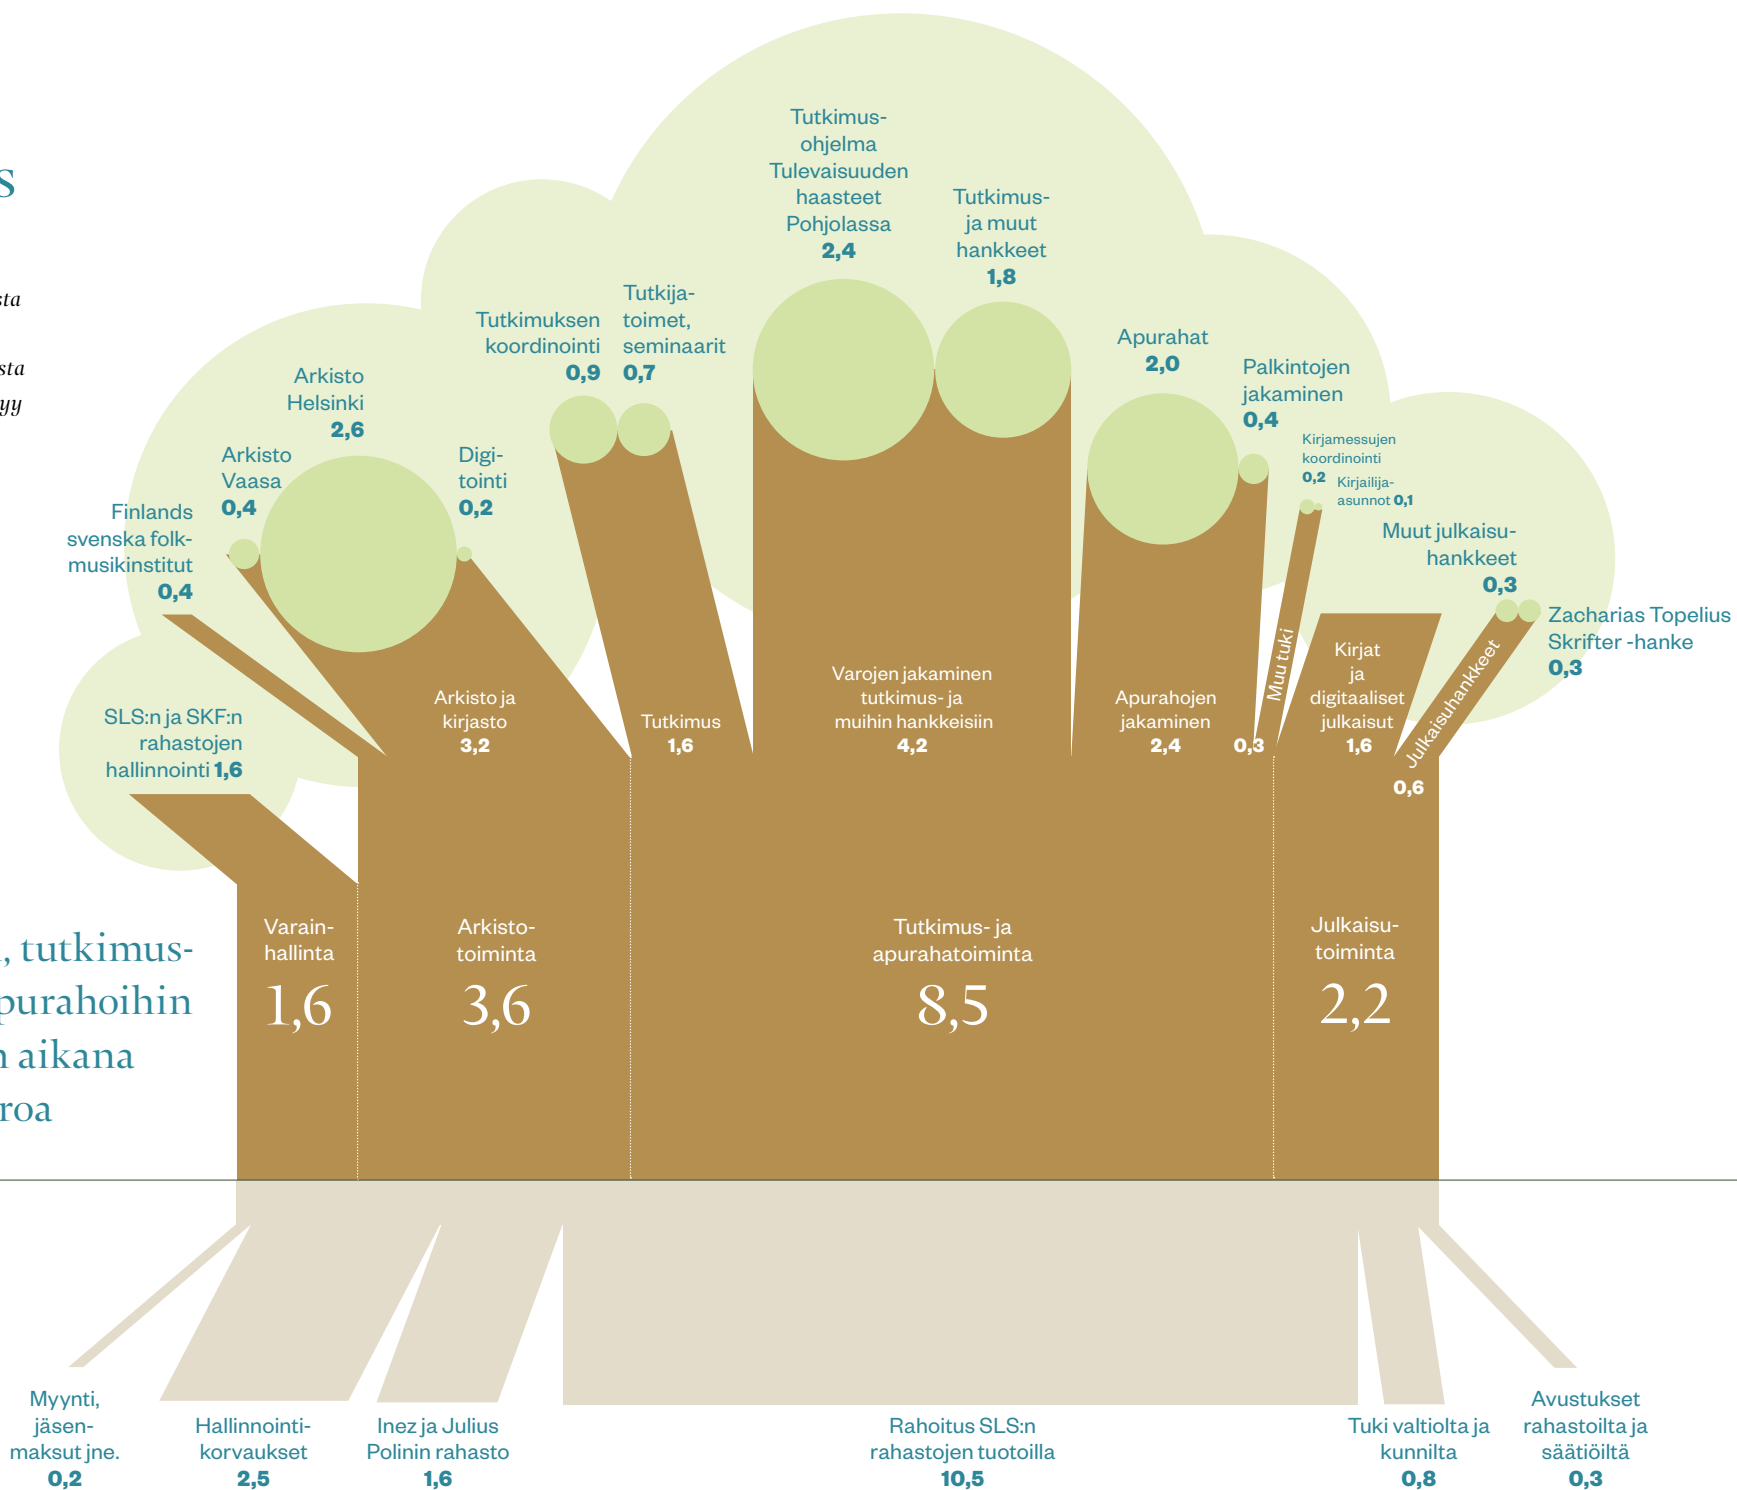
S

sta

sta
yy

, tutkimus-
purahoihin
n aikana
roa

Tutkimus-ohjelma Tulevaisuuden haasteet Pohjolassa
2,4

Tutkimus- ja muut hankkeet
1,8

Tutkimuksen koordinointi
0,9

Tutkija-toimet, seminaarit
0,7

Apurahat
2,0

Palkintojen jakaminen
0,4

Kirjamessujen koordinointi
0,2

Kirjailija-asunnot 0,1

Muut julkaisu-hankkeet
0,3

Zacharias Topelius Skrifter -hanke
0,3

Arkisto Helsinki
2,6

Arkisto Vaasa
0,4

Digi-tointi
0,2

Finlands svenska folk-musikinstitut
0,4

SLS:n ja SKF:n rahastojen hallinnointi 1,6

Arkisto ja kirjasto
3,2

Tutkimus
1,6

Varojen jakaminen tutkimus- ja muihin hankkeisiin
4,2

Apurahojen jakaminen
2,4

Muu tuki
0,3

Kirjat ja digitaaliset julkaisut
1,6

Julkaisuhankkeet
0,6

Varain-hallinta
1,6

Arkisto-toiminta
3,6

Tutkimus- ja apurahatoiminta
8,5

Julkaisu-toiminta
2,2

Myynti, jäsen-maksut jne.
0,2

Hallinnointi-korvaukset
2,5

Inez ja Julius Polinin rahasto
1,6

Rahoitus SLS:n rahastojen tuotoilla
10,5

Tuki valtiolta ja kunnilta
0,8

Avustukset rahastoilta ja säätiöiltä
0,3